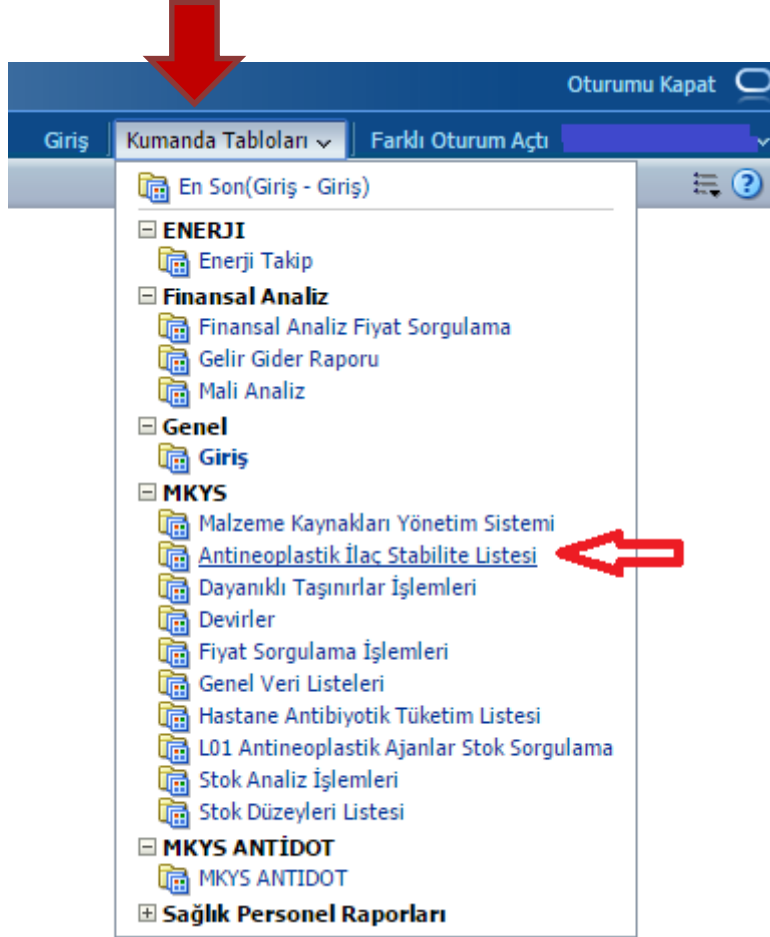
Oturumu Kapat

Giriş | Kumanda Tabloları ⌄ | Farklı Oturum Açtı

En Son(Giriş - Giriş)

⊟ ENERJI
Enerji Takip

⊟ Finansal Analiz
Finansal Analiz Fiyat Sorgulama
Gelir Gider Raporu
Mali Analiz

⊟ Genel
Giriş

⊟ MKYS
Malzeme Kaynakları Yönetim Sistemi
Antineoplastik İlaç Stabilite Listesi
Dayanıklı Taşınırlar İşlemleri
Devirler
Fiyat Sorgulama İşlemleri
Genel Veri Listeleri
Hastane Antibiyotik Tüketim Listesi
L01 Antineoplastik Ajanlar Stok Sorgulama
Stok Analiz İşlemleri
Stok Düzeyleri Listesi

⊟ MKYS ANTİDOT
MKYS ANTIDOT

⊞ Sağlık Personel Raporları